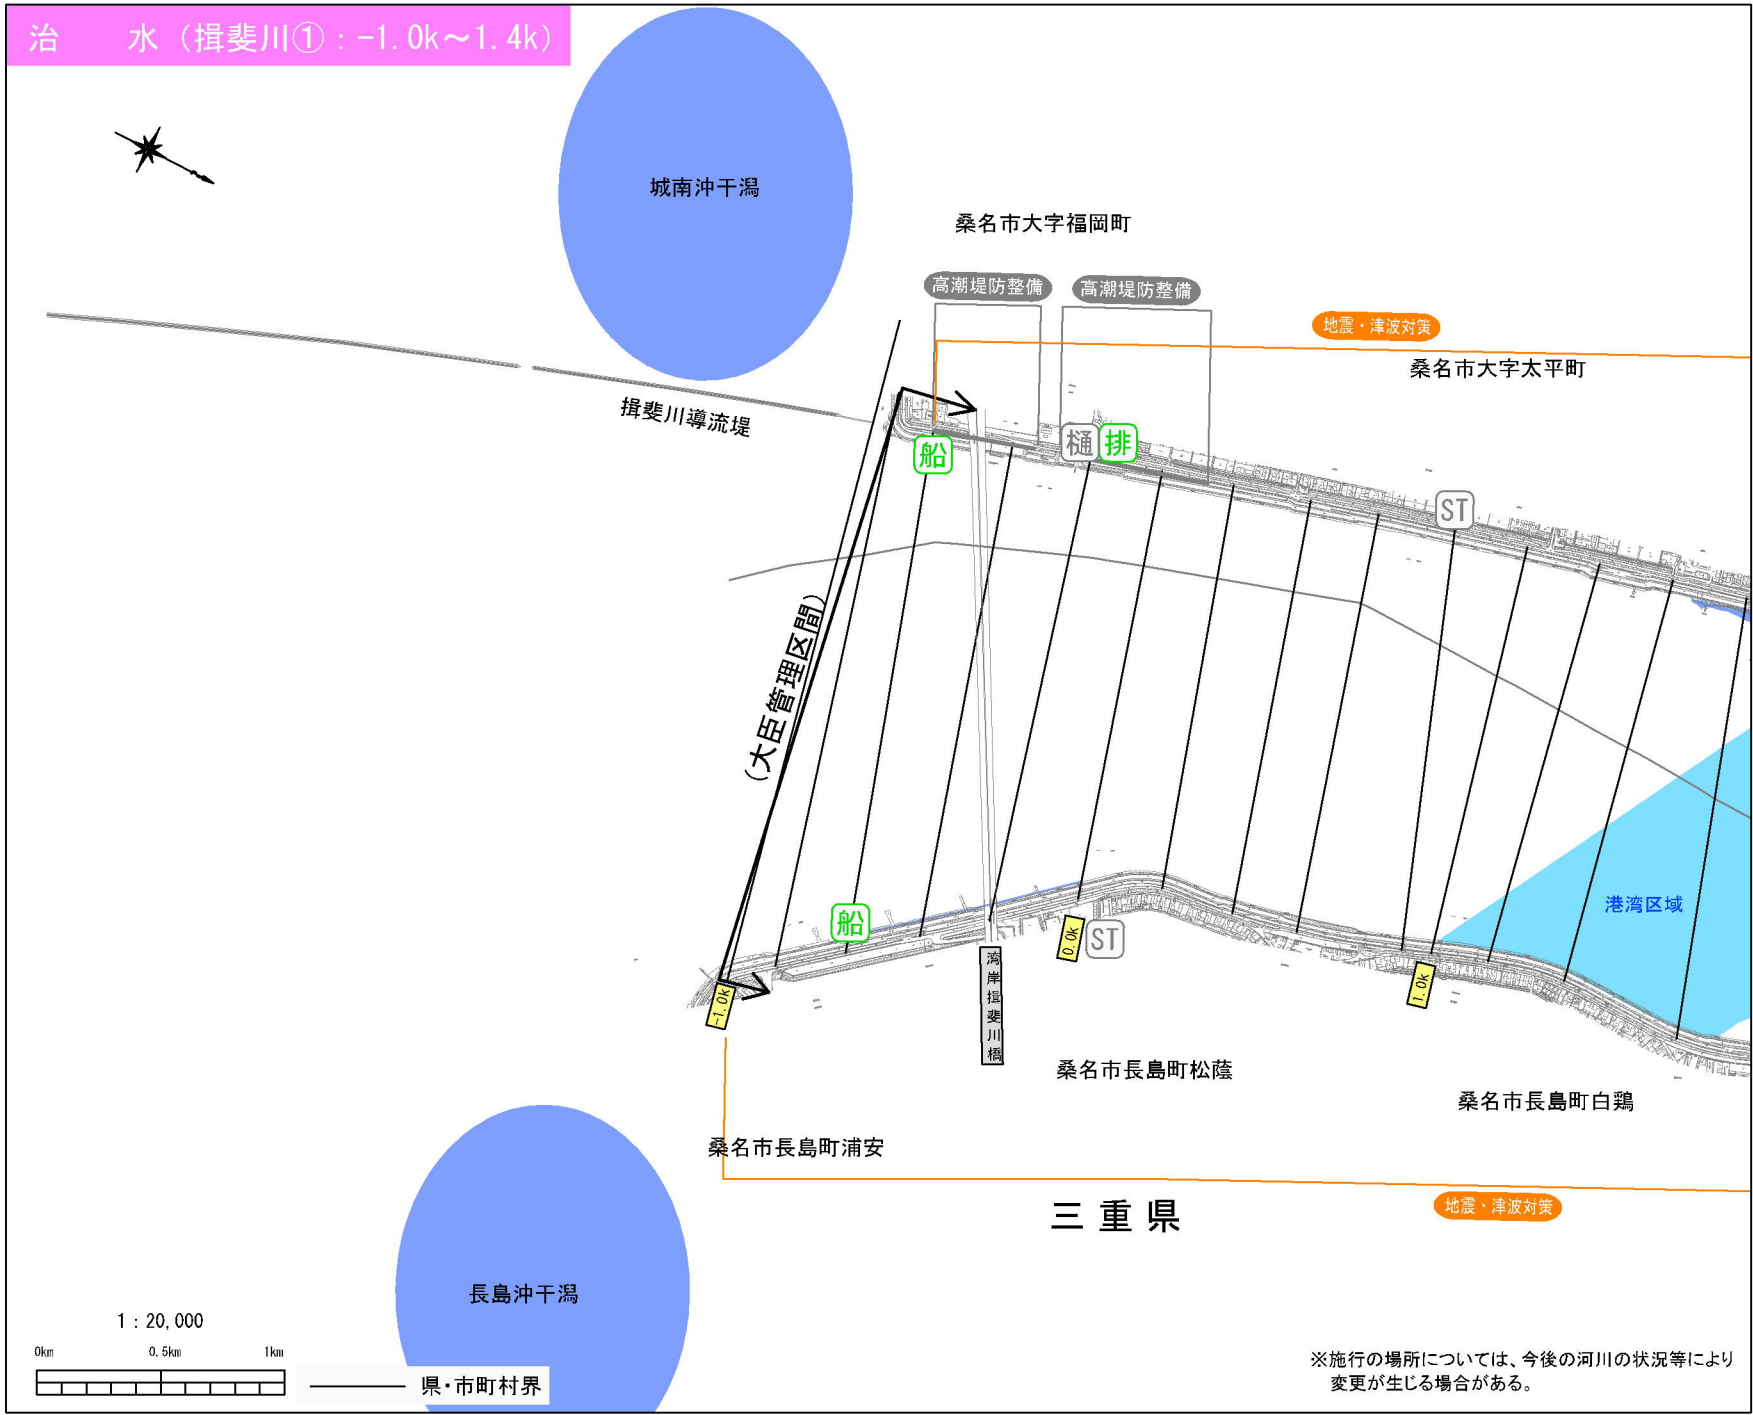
治　　水（揖斐川①：-1.0k～1.4k）

城南沖干潟

桑名市大字福岡町

高潮堤防整備

高潮堤防整備

地震・津波対策

桑名市大字太平町

揖斐川導流堤

船

樋

排

ST

（大臣管理区間）

船

-1.0k

湾岸揖斐川橋

0.0k

ST

1.0k

港湾区域

桑名市長島町松蔭

桑名市長島町白鶏

桑名市長島町浦安

三重県

地震・津波対策

長島沖干潟

1：20,000

0km　0.5km　1km

県・市町村界

※施行の場所については、今後の河川の状況等により変更が生じる場合がある。